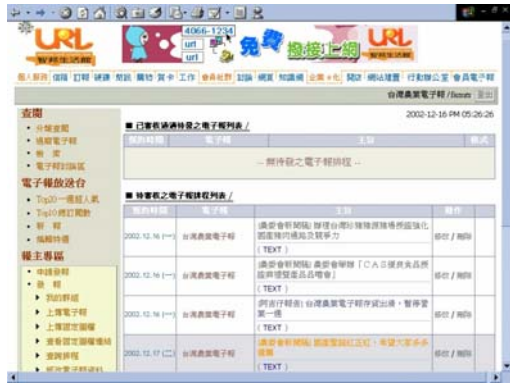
URL
4066-1234
url
url
免費 撥接上網
URL

台灣農業電子報

2002-12-16 PM 05:26:26

查閱
• 分類查閱
• 填寫電子報
• 新 查
• 電子報訂閱區

電子報放送台
• Top20一週排行
• Top10總訂閱數
• 新 報
• 風雲排行

報主專區
• 申請發報
• 發 報
▸ 我的群組
▸ 上傳電子報
▸ 上傳認定圖權
▸ 查看認定圖權情結
▸ 查詢資料
▸ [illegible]

■ 已發報過待發之電子報列表 /

| 預約時間 | 電子報 | 主旨 | 格式 |
|---|---|---|---|
| -- 無待發之電子報排程 -- | | | |

■ 待審核之電子報排程列表 /

| 預約時間 | 電子報 | 主旨 | 動作 |
|---|---|---|---|
| 2002.12.16 (一) | 台灣農業電子報 | (農委會新聞稿) 推理台灣給強精潔雜導應強化國產種苗栽培及質要力 (TEXT) | 修改 / 刪除 |
| 2002.12.16 (一) | 台灣農業電子報 | (農委會新聞稿) 農委會舉辦「CAS優良食品品評選優良產品商會」 (TEXT) | 修改 / 刪除 |
| 2002.12.16 (一) | 台灣農業電子報 | (阿吉仔報告) 台灣農業電子報停資出港，暫停營業一週 (TEXT) | 修改 / 刪除 |
| 2002.12.17 (二) | 台灣農業電子報 | (農委會新聞稿) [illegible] (TEXT) | 修改 / 刪除 |